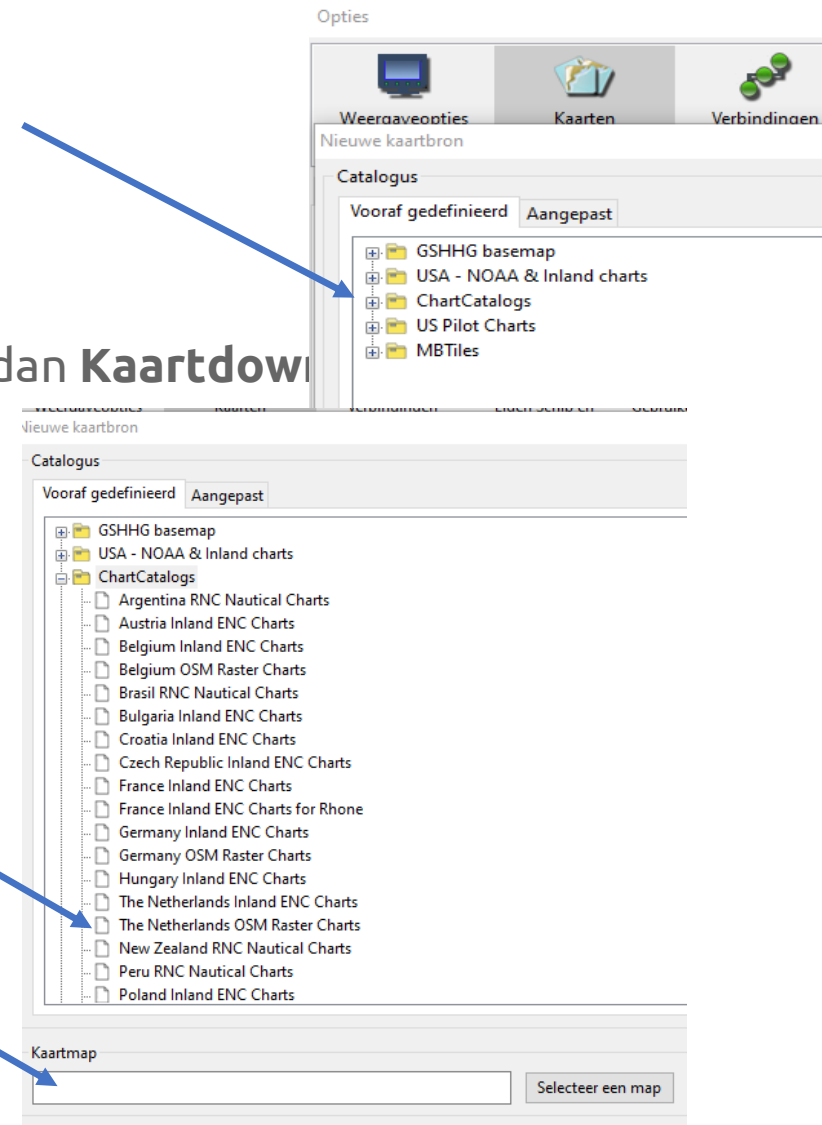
Opties

Weergaveopties
Kaarten
Verbindingen

Nieuwe kaartbron

Catalogus

Vooraf gedefinieerd
Aangepast

GSHHG basemap
USA - NOAA & Inland charts
ChartCatalogs
US Pilot Charts
MBTiles

dan **Kaartdow**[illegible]

Nieuwe kaartbron

Catalogus

Vooraf gedefinieerd
Aangepast

GSHHG basemap
USA - NOAA & Inland charts
ChartCatalogs
Argentina RNC Nautical Charts
Austria Inland ENC Charts
Belgium Inland ENC Charts
Belgium OSM Raster Charts
Brasil RNC Nautical Charts
Bulgaria Inland ENC Charts
Croatia Inland ENC Charts
Czech Republic Inland ENC Charts
France Inland ENC Charts
France Inland ENC Charts for Rhone
Germany Inland ENC Charts
Germany OSM Raster Charts
Hungary Inland ENC Charts
The Netherlands Inland ENC Charts
The Netherlands OSM Raster Charts
New Zealand RNC Nautical Charts
Peru RNC Nautical Charts
Poland Inland ENC Charts

Kaartmap

Selecteer een map